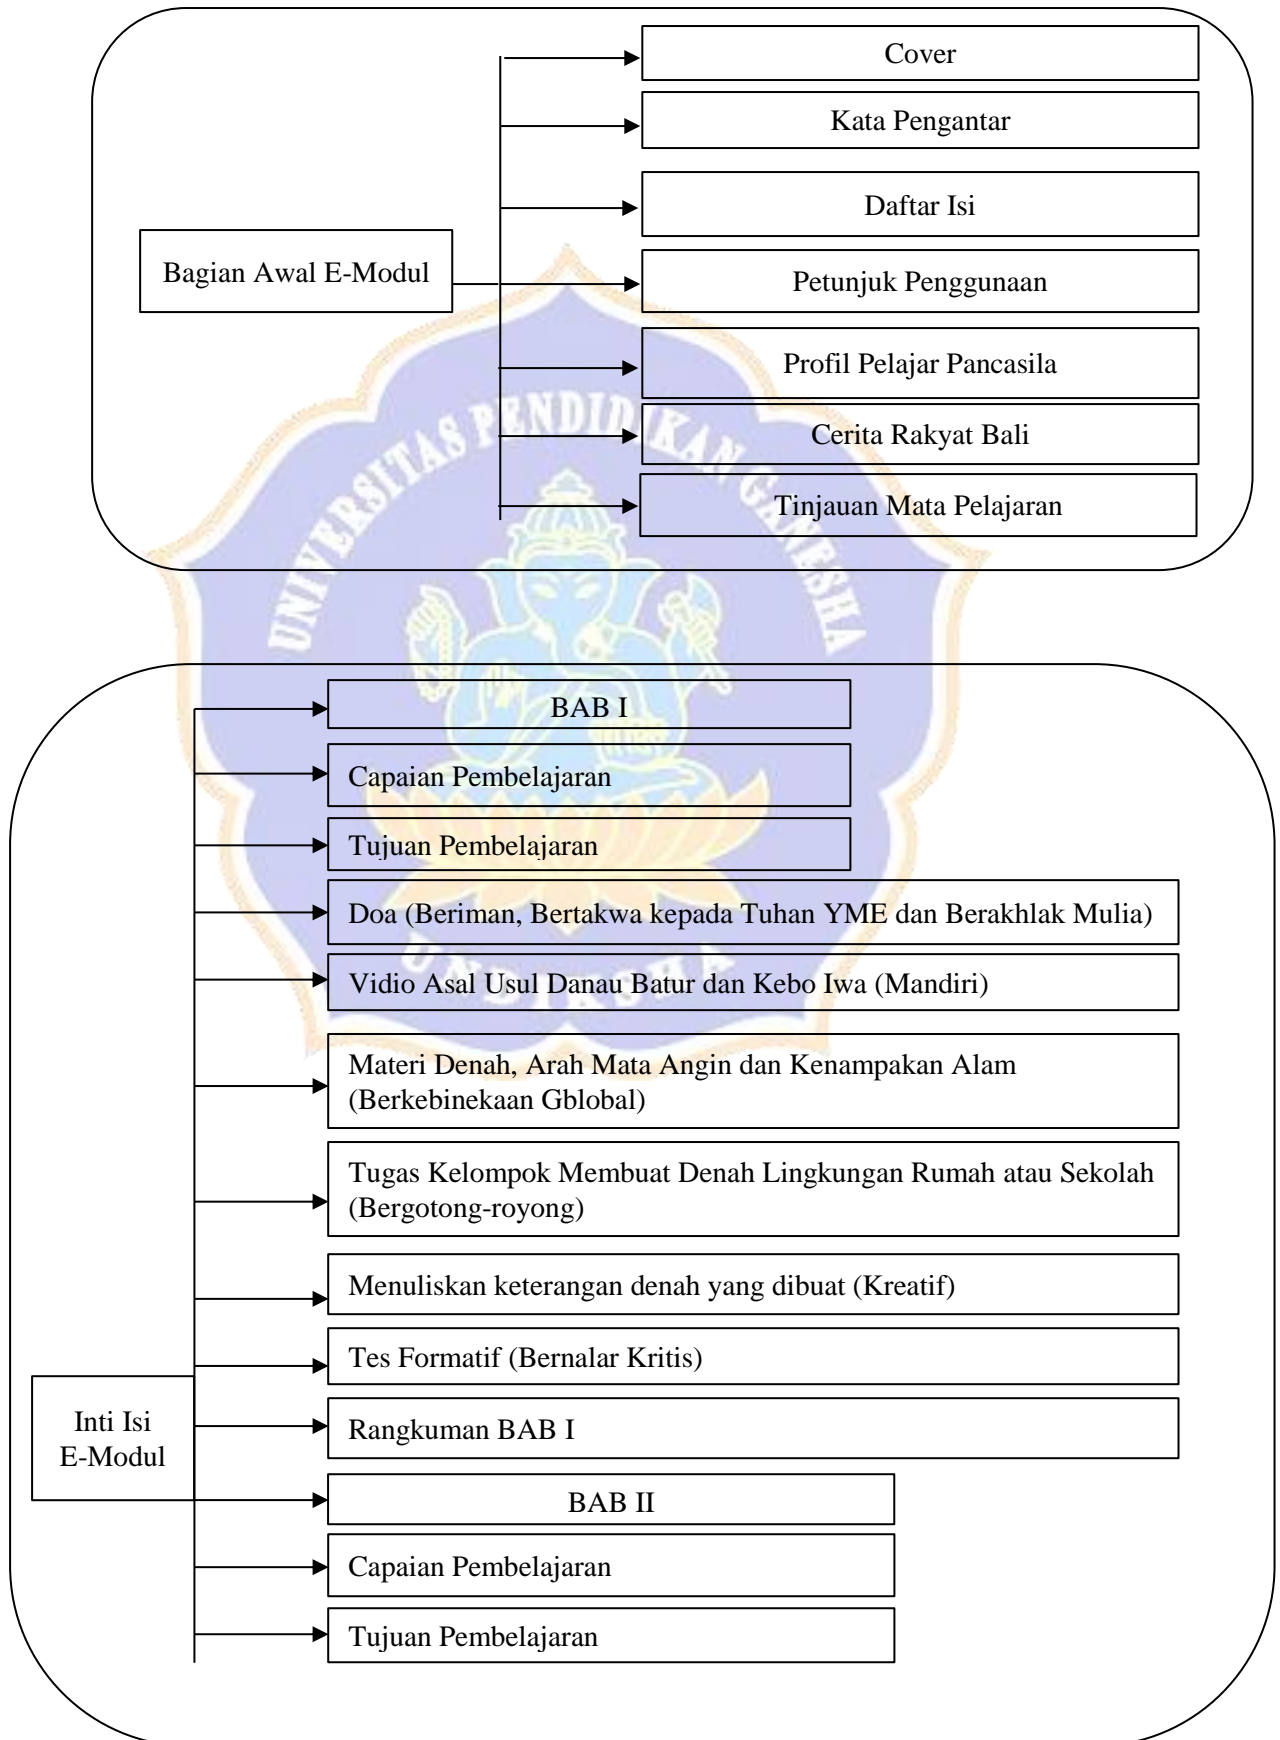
Bagian Awal E-Modul

Cover

Kata Pengantar

Daftar Isi

Petunjuk Penggunaan

Profil Pelajar Pancasila

Cerita Rakyat Bali

Tinjauan Mata Pelajaran

UNIVERSITAS PENDIDIKAN GANESHA

Inti Isi E-Modul

BAB I

Capaian Pembelajaran

Tujuan Pembelajaran

Doa (Beriman, Bertakwa kepada Tuhan YME dan Berakhlak Mulia)

Vidio Asal Usul Danau Batur dan Kebo Iwa (Mandiri)

Materi Denah, Arah Mata Angin dan Kenampakan Alam (Berkebinekaan Gblobal)

Tugas Kelompok Membuat Denah Lingkungan Rumah atau Sekolah (Bergotong-royong)

Menuliskan keterangan denah yang dibuat (Kreatif)

Tes Formatif (Bernalar Kritis)

Rangkuman BAB I

BAB II

Capaian Pembelajaran

Tujuan Pembelajaran